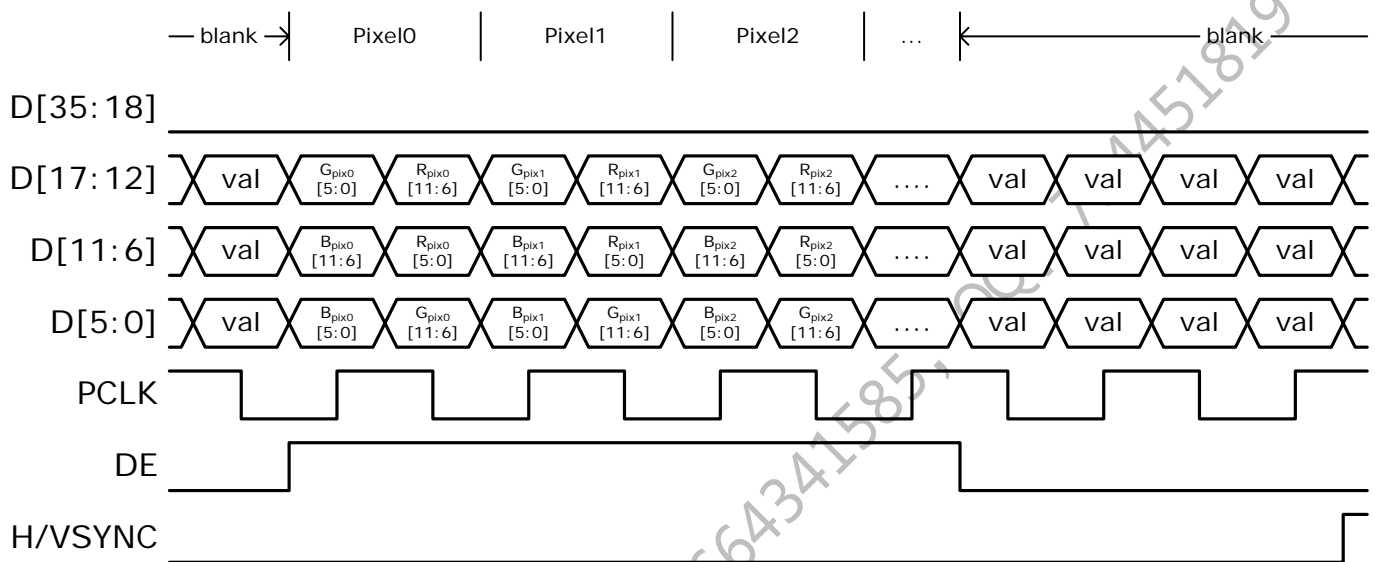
blank Pixel0 Pixel1 Pixel2 … blank

D[35:18]

D[17:12] val $G_{pix0}$ [5:0] $R_{pix0}$ [11:6] $G_{pix1}$ [5:0] $R_{pix1}$ [11:6] $G_{pix2}$ [5:0] $R_{pix2}$ [11:6] .... val val val val

D[11:6] val $B_{pix0}$ [11:6] $R_{pix0}$ [5:0] $B_{pix1}$ [11:6] $R_{pix1}$ [5:0] $B_{pix2}$ [11:6] $R_{pix2}$ [5:0] .... val val val val

D[5:0] val $B_{pix0}$ [5:0] $G_{pix0}$ [11:6] $B_{pix1}$ [5:0] $G_{pix1}$ [11:6] $B_{pix2}$ [5:0] $G_{pix2}$ [11:6] .... val val val val

PCLK

DE

H/VSYNC

564341585, QQ: 7445181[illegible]